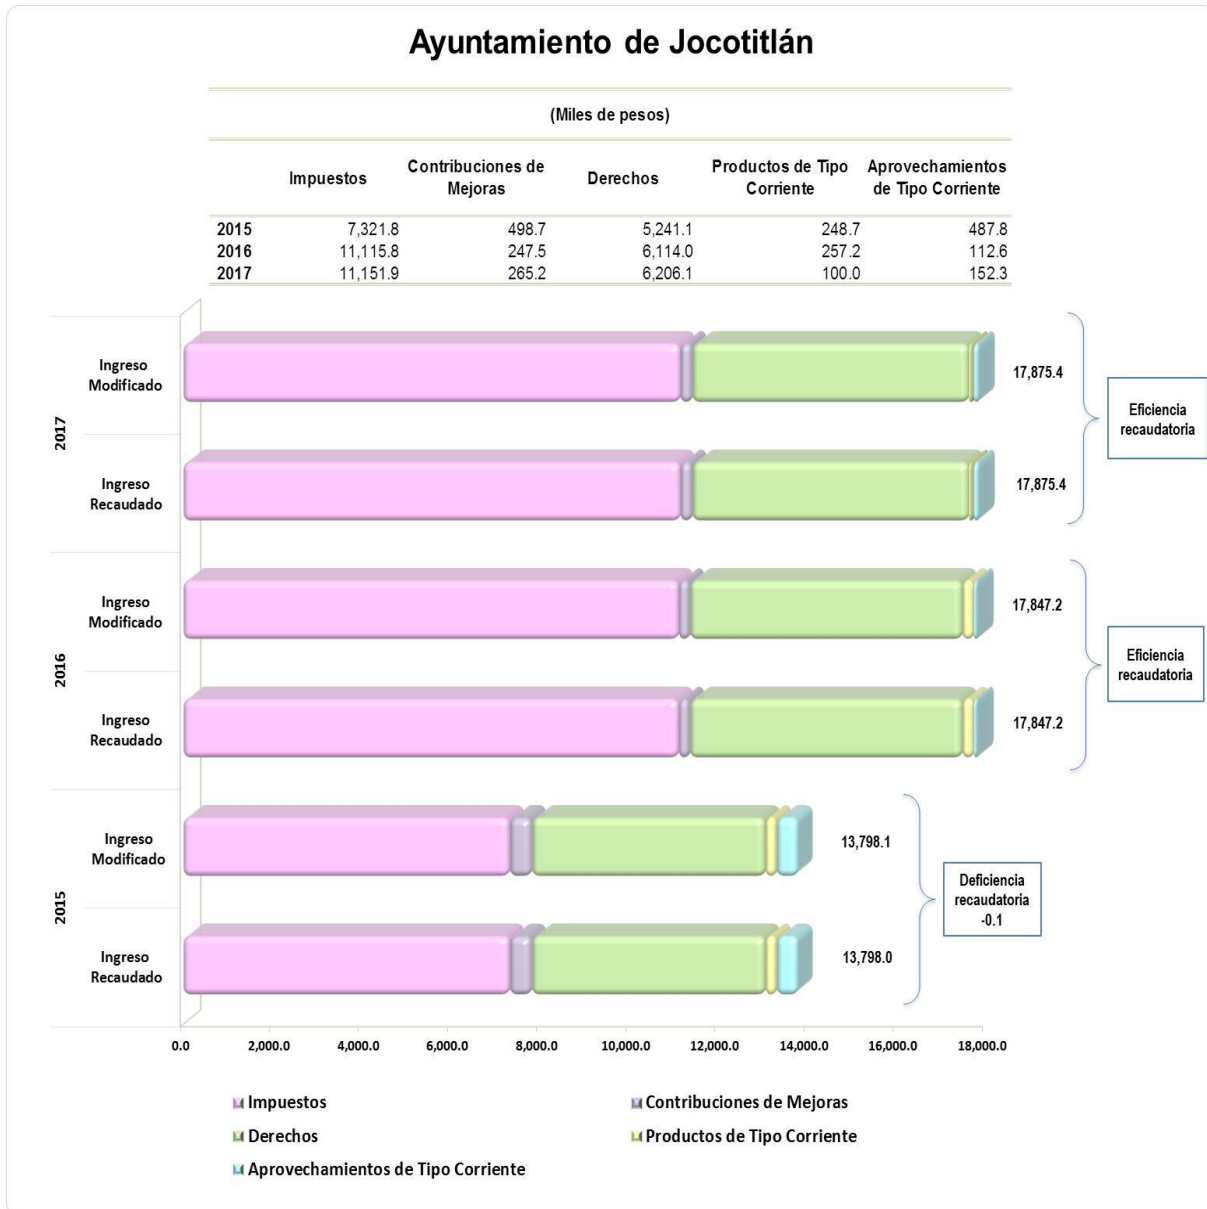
Ayuntamiento de Jocotitlán

(Miles de pesos)

| | Impuestos | Contribuciones de Mejoras | Derechos | Productos de Tipo Corriente | Aprovechamientos de Tipo Corriente |
|---|---|---|---|---|---|
| 2015 | 7,321.8 | 498.7 | 5,241.1 | 248.7 | 487.8 |
| 2016 | 11,115.8 | 247.5 | 6,114.0 | 257.2 | 112.6 |
| 2017 | 11,151.9 | 265.2 | 6,206.1 | 100.0 | 152.3 |

2017
Ingreso Modificado 17,875.4
Ingreso Recaudado 17,875.4
Eficiencia recaudatoria

2016
Ingreso Modificado 17,847.2
Ingreso Recaudado 17,847.2
Eficiencia recaudatoria

2015
Ingreso Modificado 13,798.1
Ingreso Recaudado 13,798.0
Deficiencia recaudatoria -0.1

0.0 2,000.0 4,000.0 6,000.0 8,000.0 10,000.0 12,000.0 14,000.0 16,000.0 18,000.0

Impuestos
Contribuciones de Mejoras
Derechos
Productos de Tipo Corriente
Aprovechamientos de Tipo Corriente